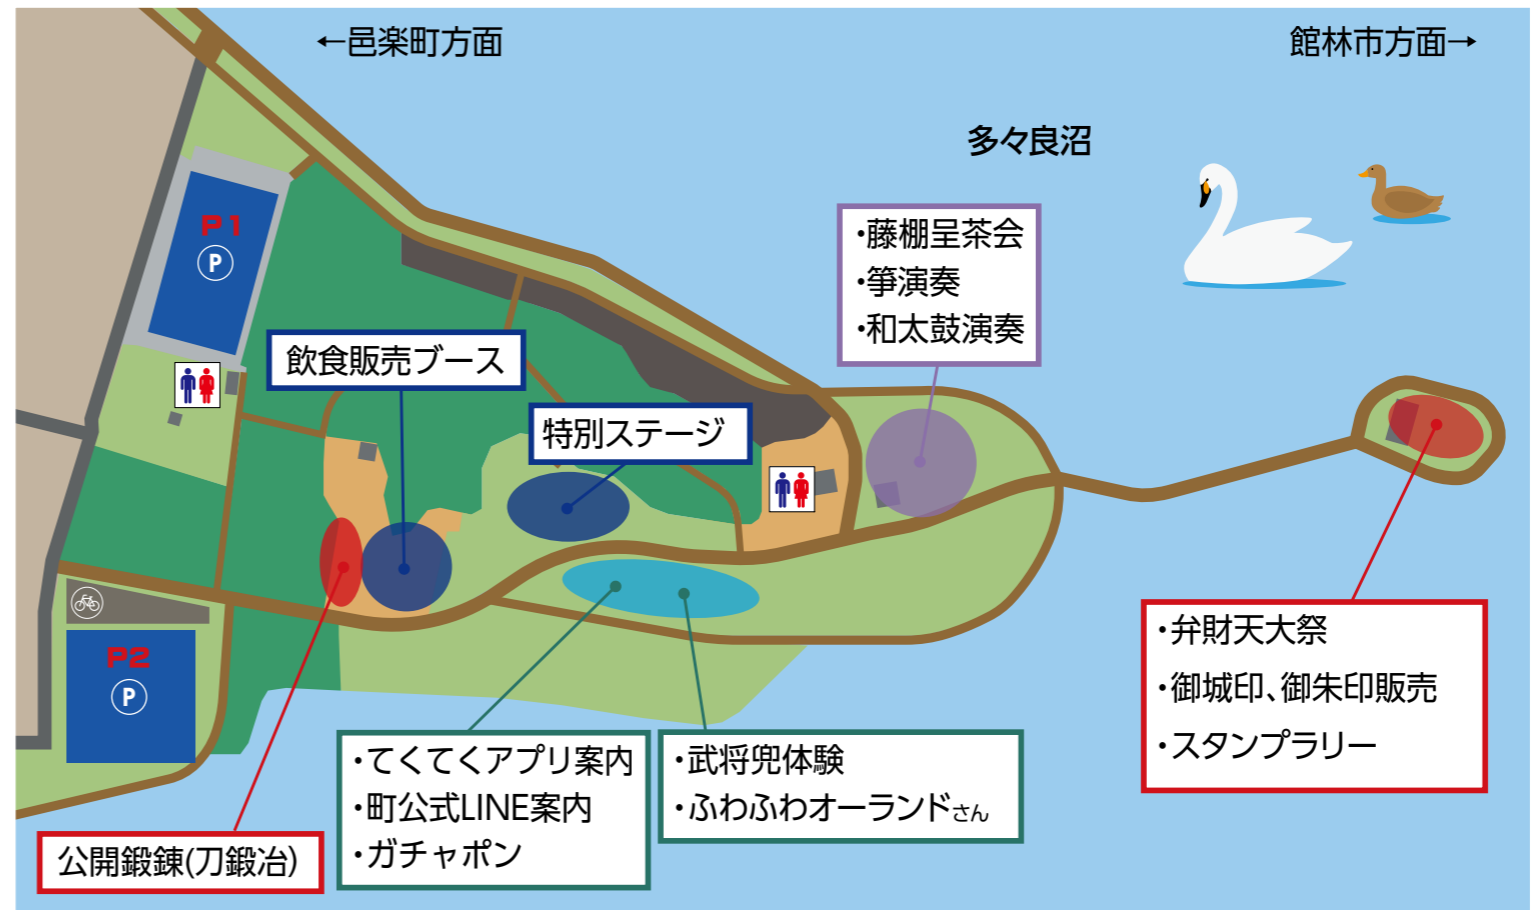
←邑楽町方面

館林市方面→

多々良沼

P1
P

飲食販売ブース

特別ステージ

・藤棚呈茶会
・箏演奏
・和太鼓演奏

P2
P

・弁財天大祭
・御城印、御朱印販売
・スタンプラリー

・てくてくアプリ案内
・町公式LINE案内
・ガチャポン

・武将兜体験
・ふわふわオーランドさん

公開鍛錬(刀鍛冶)